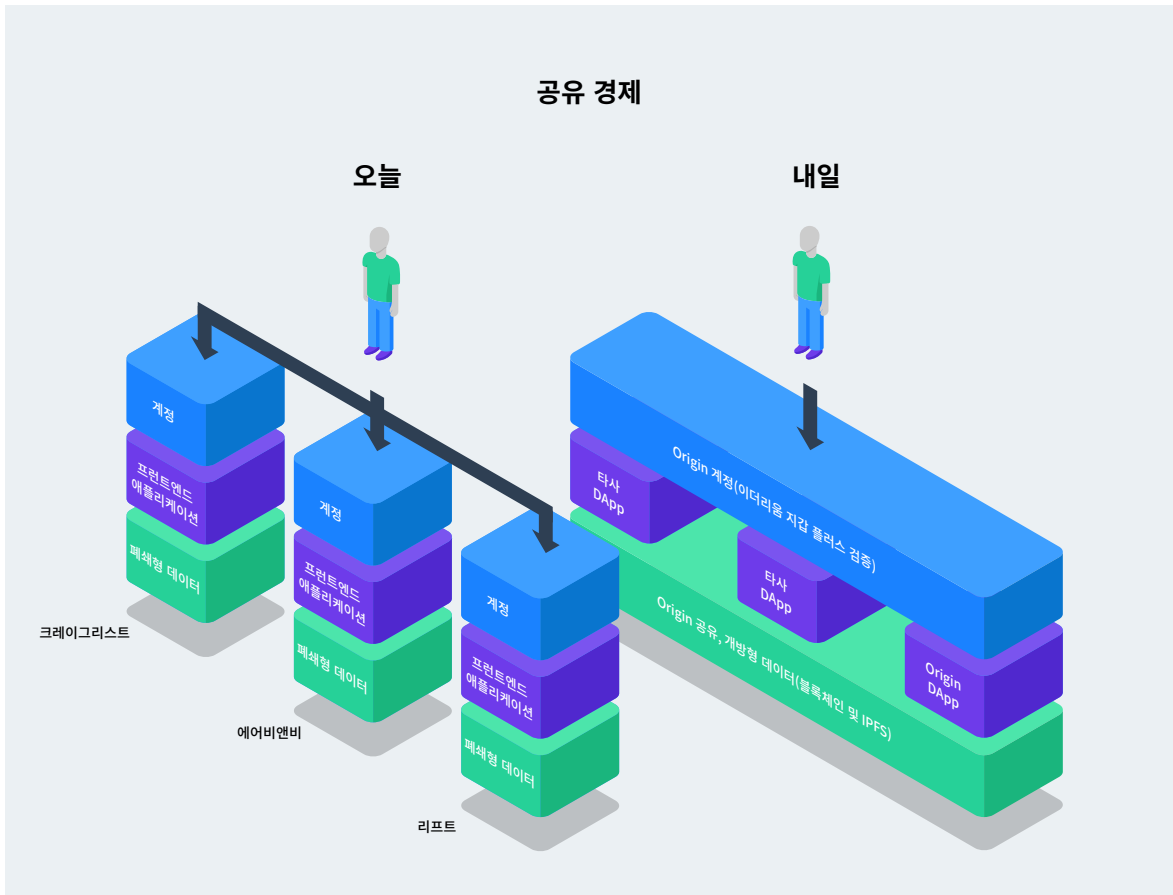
공유 경제

오늘

내일

계정

프런트엔드 애플리케이션

폐쇄형 데이터

크레이그리스트

계정

프런트엔드 애플리케이션

폐쇄형 데이터

에어비앤비

계정

프런트엔드 애플리케이션

폐쇄형 데이터

리프트

타사 DApp

Origin 계정(이더리움 지갑 플러스 검증)

타사 DApp

Origin DApp

Origin 공유, 개방형 데이터(블록체인 및 IPFS)